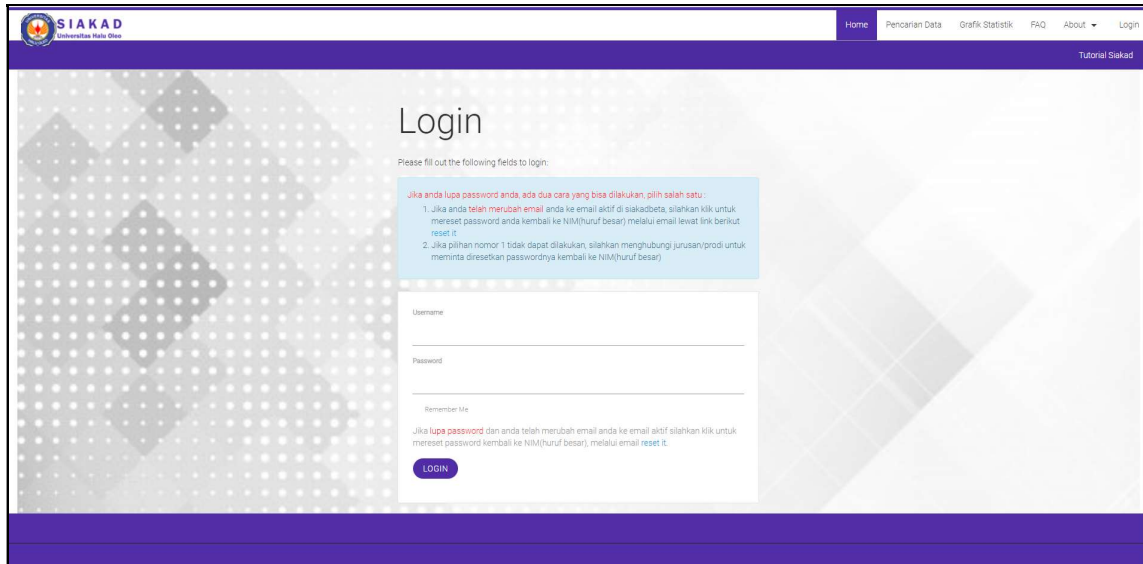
SIAKAD
Universitas Halu Oleo

Home Pencarian Data Grafik Statistik FAQ About Login

Tutorial Siakad

Login

Please fill out the following fields to login:

Jika anda lupa password anda, ada dua cara yang bisa dilakukan, pilih salah satu :
1. Jika anda telah merubah email anda ke email aktif di siakadbeta, silahkan klik untuk mereset password anda kembali ke NIM(huruf besar) melalui email lewat link berikut reset it
2. Jika pilihan nomor 1 tidak dapat dilakukan, silahkan menghubungi jurusan/prodi untuk meminta diresetkan passwordnya kembali ke NIM(huruf besar)

Username

Password

Remember Me

Jika lupa password dan anda telah merubah email anda ke email aktif silahkan klik untuk mereset password kembali ke NIM(huruf besar), melalui email reset it.

LOGIN